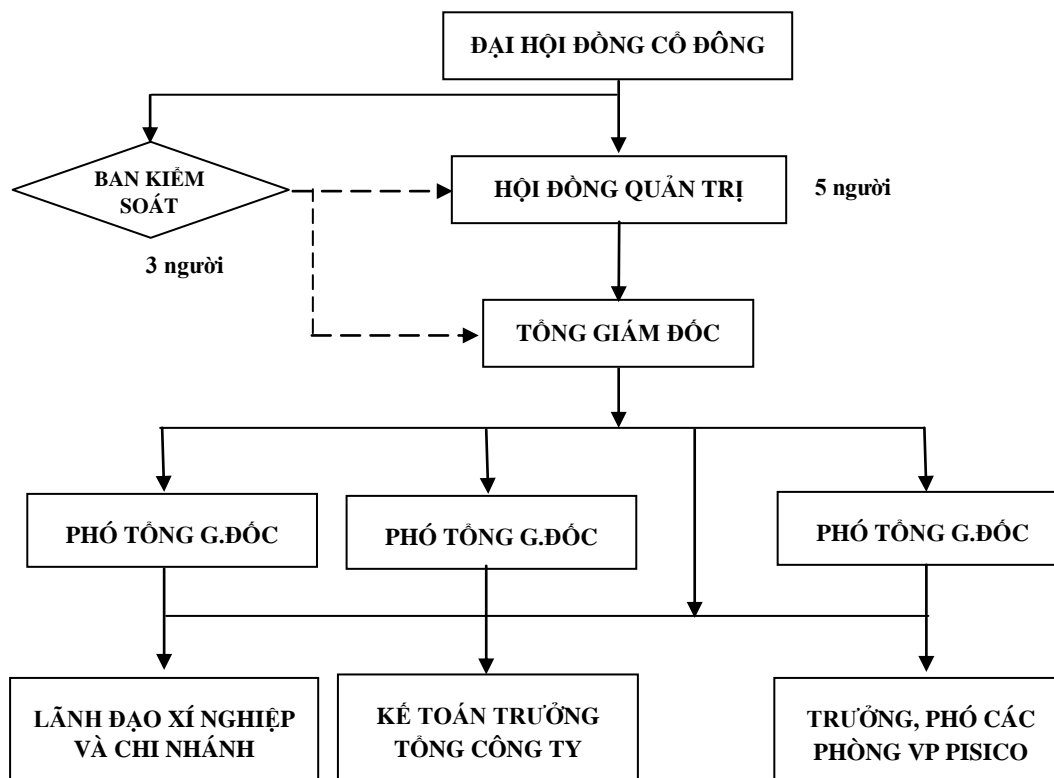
ĐẠI HỘI ĐỒNG CỔ ĐÔNG

BAN KIỂM SOÁT

3 người

HỘI ĐỒNG QUẢN TRỊ

5 người

TỔNG GIÁM ĐỐC

PHÓ TỔNG G.ĐỐC

PHÓ TỔNG G.ĐỐC

PHÓ TỔNG G.ĐỐC

LÃNH ĐẠO XÍ NGHIỆP VÀ CHI NHÁNH

KẾ TOÁN TRƯỞNG TỔNG CÔNG TY

TRƯỞNG, PHÓ CÁC PHÒNG VP PISICO